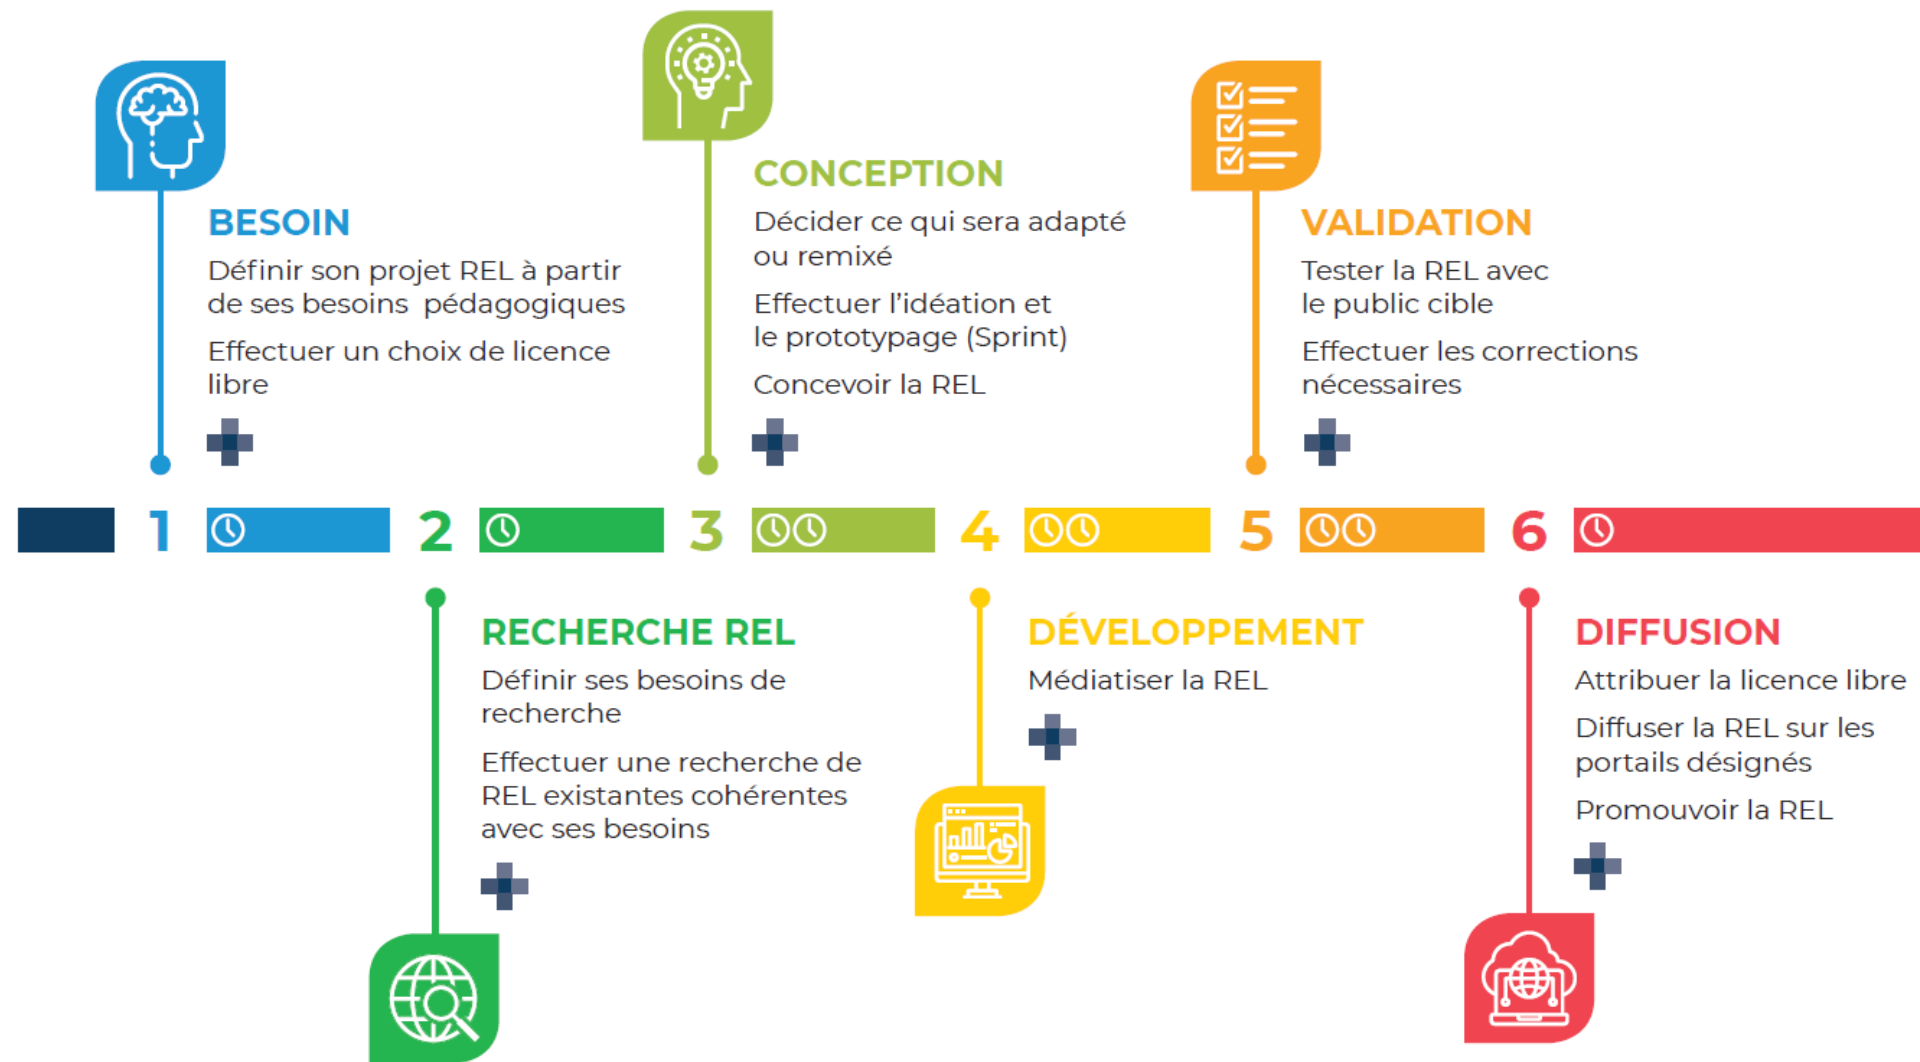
BESOIN

Définir son projet REL à partir de ses besoins pédagogiques

Effectuer un choix de licence libre

CONCEPTION

Décider ce qui sera adapté ou remixé

Effectuer l'idéation et le prototypage (Sprint)

Concevoir la REL

VALIDATION

Tester la REL avec le public cible

Effectuer les corrections nécessaires

1 2 3 4 5 6

RECHERCHE REL

Définir ses besoins de recherche

Effectuer une recherche de REL existantes cohérentes avec ses besoins

DÉVELOPPEMENT

Médiatiser la REL

DIFFUSION

Attribuer la licence libre

Diffuser la REL sur les portails désignés

Promouvoir la REL